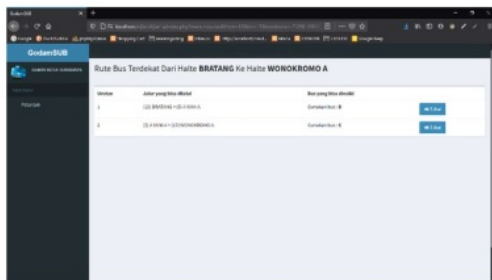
GodamSUB

Rute Bus Terdekat Dari Halte BRATANG Ke Halte WONOKROMO A

| Urutan | Jalur yang bisa dilalui | Bus yang bisa dinaiki | |
|---|---|---|---|
| 1 | [12] BRATANG > [8] A WM A | Gunakan bus : 8 | Lihat |
| 2 | [8] A WM A > [13] WONOKROMO A | Gunakan bus : 8 | Lihat |